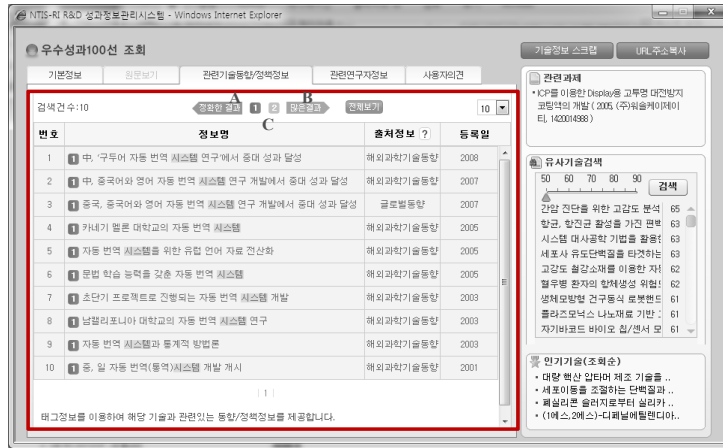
NTIS-RI R&D 성과정보관리시스템 - Windows Internet Explorer

우수성과100선 조회

기술정보 스크랩 URL주소복사

기본정보 원문보기 관련기술동향/정책정보 관련연구자정보 사용자의견

검색건수:10 A 정확한 결과 1 2 B 많은결과 전체보기 10

C

| 번호 | 정보명 | 출처정보 ? | 등록일 |
|---|---|---|---|
| 1 | 中, '구두어 자동 번역 시스템 연구'에서 중대 성과 달성 | 해외과학기술동향 | 2008 |
| 2 | 中, 중국어와 영어 자동 번역 시스템 연구 개발에서 중대 성과 달성 | 해외과학기술동향 | 2007 |
| 3 | 중국, 중국어와 영어 자동 번역 시스템 연구 개발에서 중대 성과 달성 | 글로벌동향 | 2007 |
| 4 | 카네기 멜론 대학교의 자동 번역 시스템 | 해외과학기술동향 | 2005 |
| 5 | 자동 번역 시스템을 위한 유럽 언어 자료 전산화 | 해외과학기술동향 | 2005 |
| 6 | 문법 학습 능력을 갖춘 자동 번역 시스템 | 해외과학기술동향 | 2005 |
| 7 | 초단기 프로젝트로 진행되는 자동 번역 시스템 개발 | 해외과학기술동향 | 2003 |
| 8 | 남캘리포니아 대학교의 자동 번역 시스템 연구 | 해외과학기술동향 | 2003 |
| 9 | 자동 번역 시스템과 통계적 방법론 | 해외과학기술동향 | 2003 |
| 10 | 중, 일 자동 번역(통역)시스템 개발 개시 | 해외과학기술동향 | 2001 |

1

태그정보를 이용하여 해당 기술과 관련있는 동향/정책정보를 제공합니다.

관련과제
• ICP를 이용한 Display용 고투명 대전방지 코팅액의 개발 ( 2005, (주)위솔케이제이티, 1420014988 )

유사기술검색
50 60 70 80 90 검색
간암 진단을 위한 고감도 분석 65
항균, 항진균 활성을 가진 펩타 63
시스템 대사공학 기법을 활용 63
세포사 유도단백질을 타겟하는 63
고강도 철강소재를 이용한 자 62
혈우병 환자의 항체생성 위험 62
생체모방형 견구동식 로봇핸드 61
플라즈모닉스 나노재료 기반 61
자기바코드 바이오 칩/센서 모 61

인기기술(조회순)
• 대량 핵산 압타머 제조 기술을 ..
• 세포이동을 조절하는 단백질과 ..
• 폐실리콘 슬러지로부터 실리카 ..
• (1에스,2에스)-디페닐에틸렌디아..